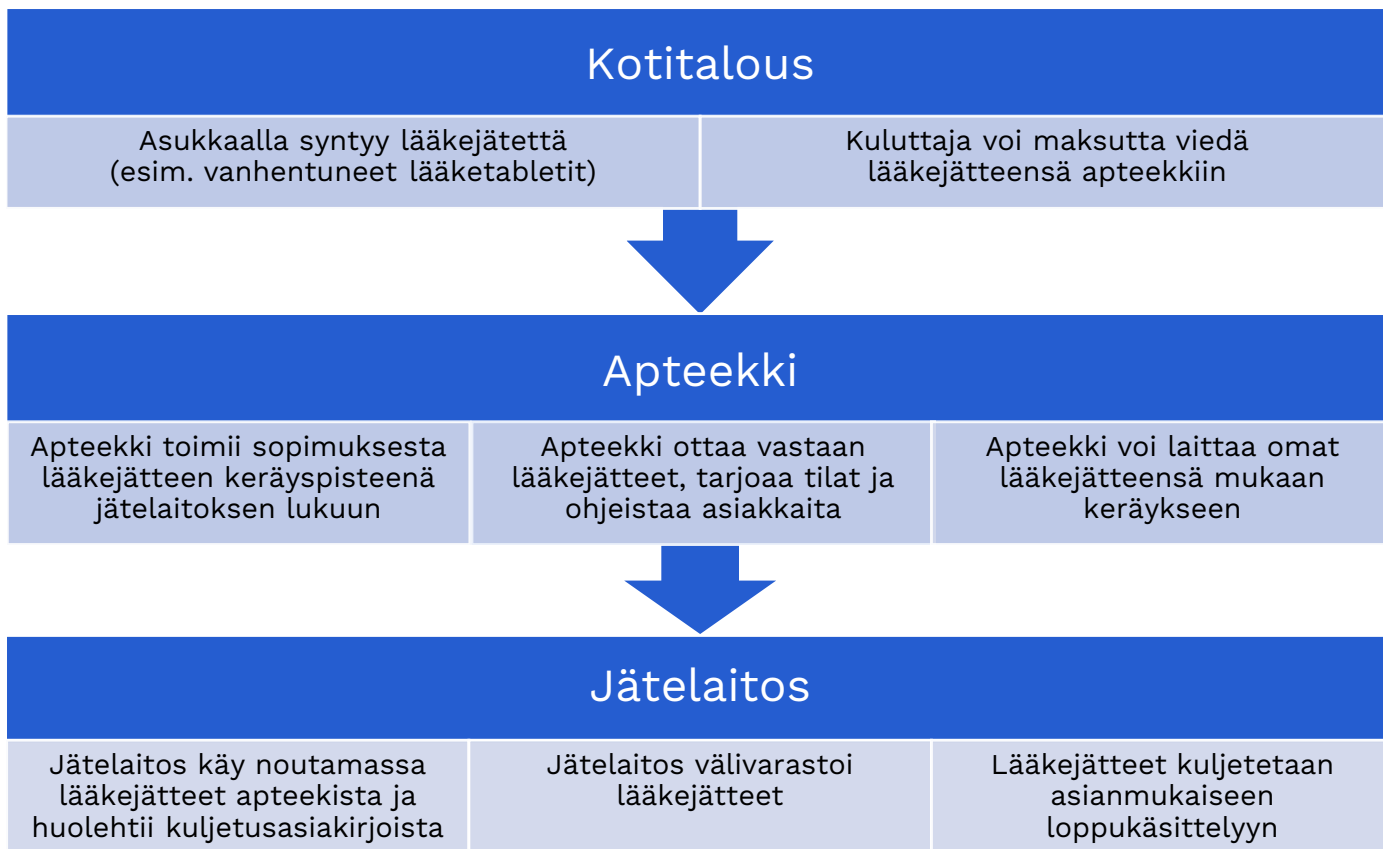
Kotitalous

Asukkaalla syntyy lääkejätettä (esim. vanhentuneet lääketabletit)

Kuluttaja voi maksutta viedä lääkejätteensä apteekkiin

Apteekki

Apteekki toimii sopimuksesta lääkejätteen keräyspisteenä jätelaitoksen lukuun

Apteekki ottaa vastaan lääkejätteet, tarjoaa tilat ja ohjeistaa asiakkaita

Apteekki voi laittaa omat lääkejätteensä mukaan keräykseen

Jätelaitos

Jätelaitos käy noutamassa lääkejätteet apteekista ja huolehtii kuljetusasiakirjoista

Jätelaitos välivarastoi lääkejätteet

Lääkejätteet kuljetetaan asianmukaiseen loppukäsittelyyn